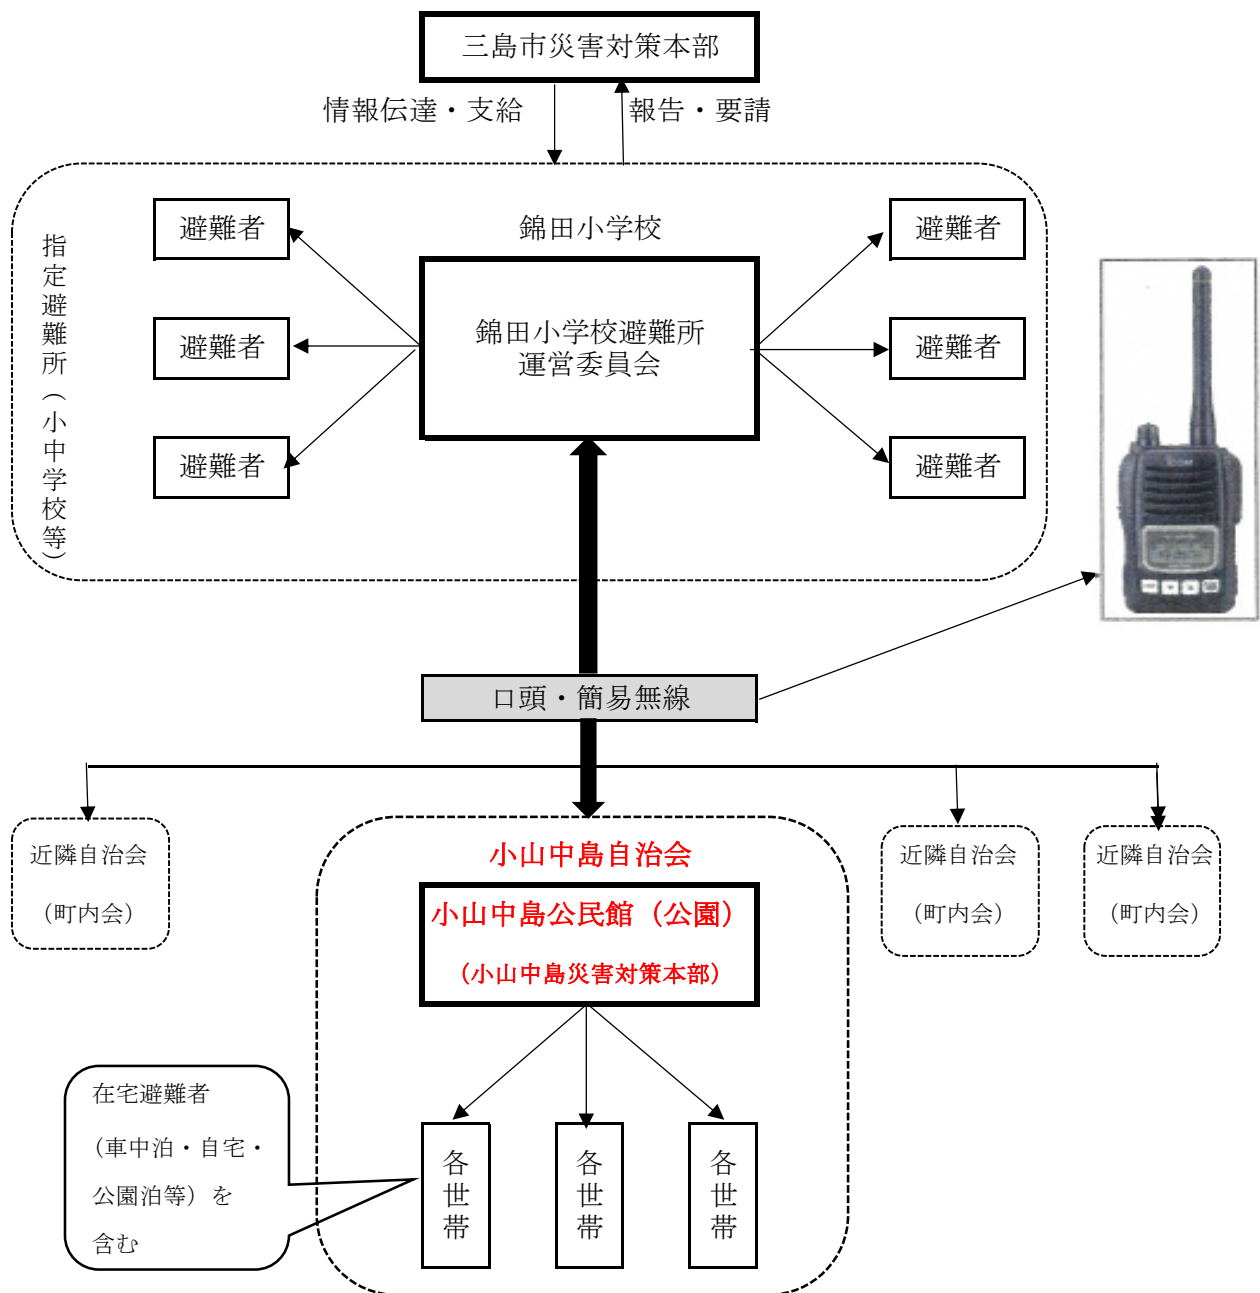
三島市災害対策本部

情報伝達・支給

報告・要請

指定避難所（小中学校等）

錦田小学校

避難者

避難者

避難者

錦田小学校避難所
運営委員会

避難者

避難者

避難者

口頭・簡易無線

近隣自治会

（町内会）

小山中島自治会

小山中島公民館（公園）

（小山中島災害対策本部）

近隣自治会

（町内会）

近隣自治会

（町内会）

在宅避難者

（車中泊・自宅・公園泊等）を含む

各世帯

各世帯

各世帯